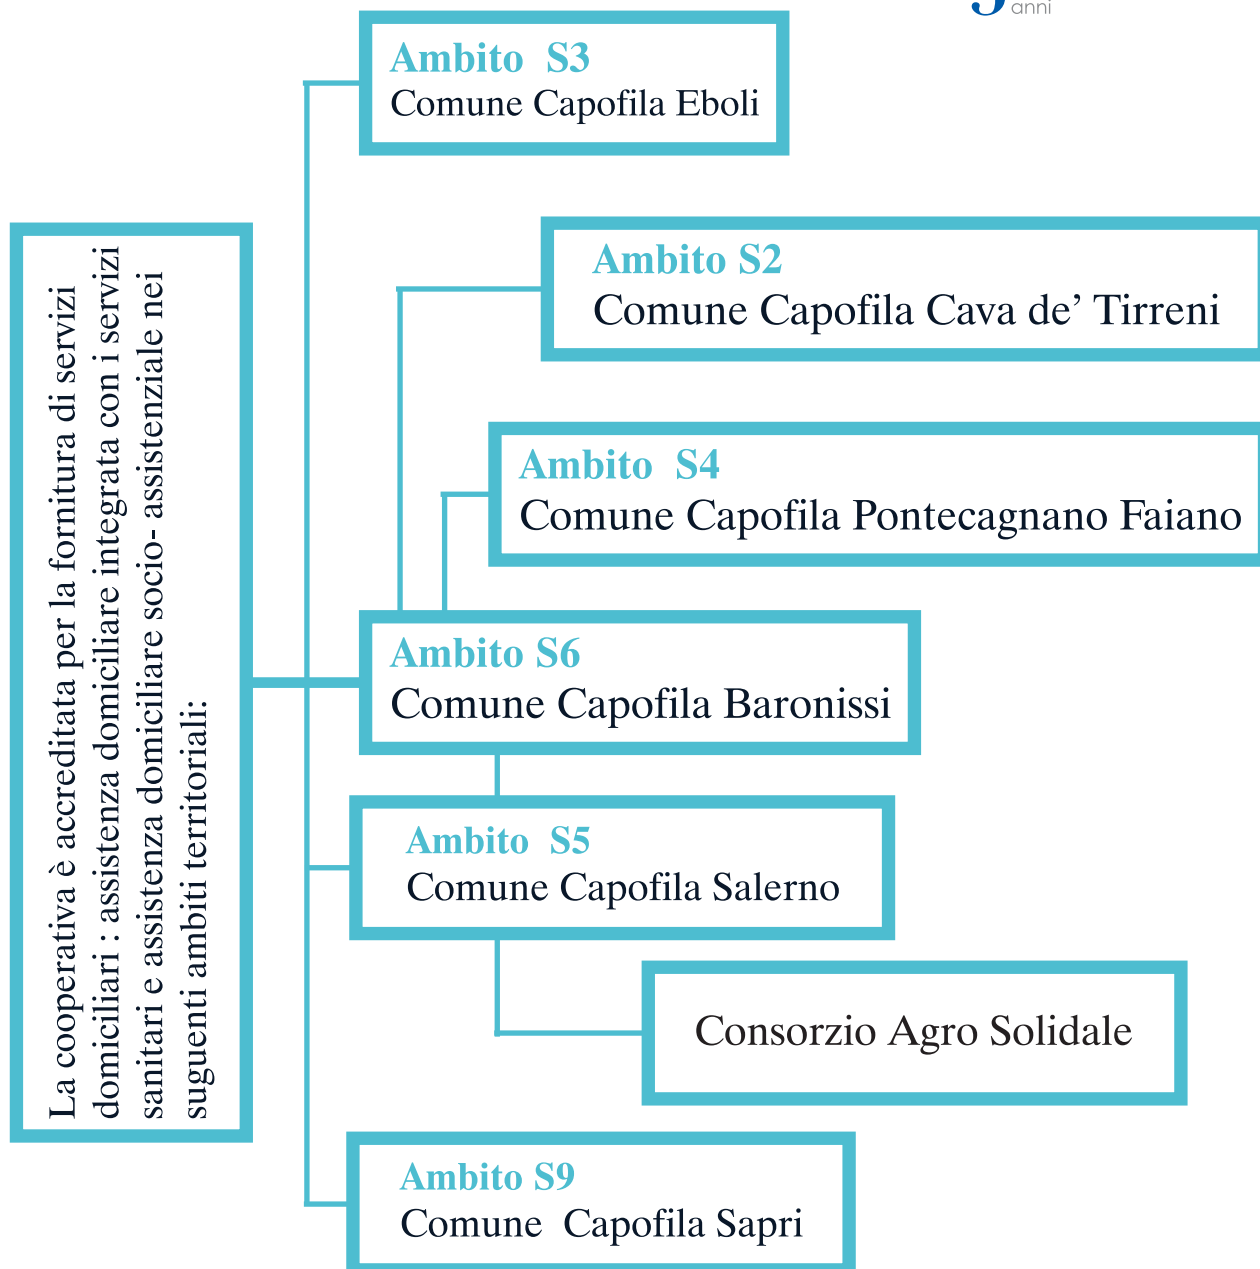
anni

La cooperativa è accreditata per la fornitura di servizi domiciliari : assistenza domiciliare integrata con i servizi sanitari e assistenza domiciliare socio- assistenziale nei suguenti ambiti territoriali:

Ambito S3
Comune Capofila Eboli

Ambito S2
Comune Capofila Cava de' Tirreni

Ambito S4
Comune Capofila Pontecagnano Faiano

Ambito S6
Comune Capofila Baronissi

Ambito S5
Comune Capofila Salerno

Consorzio Agro Solidale

Ambito S9
Comune Capofila Sapri